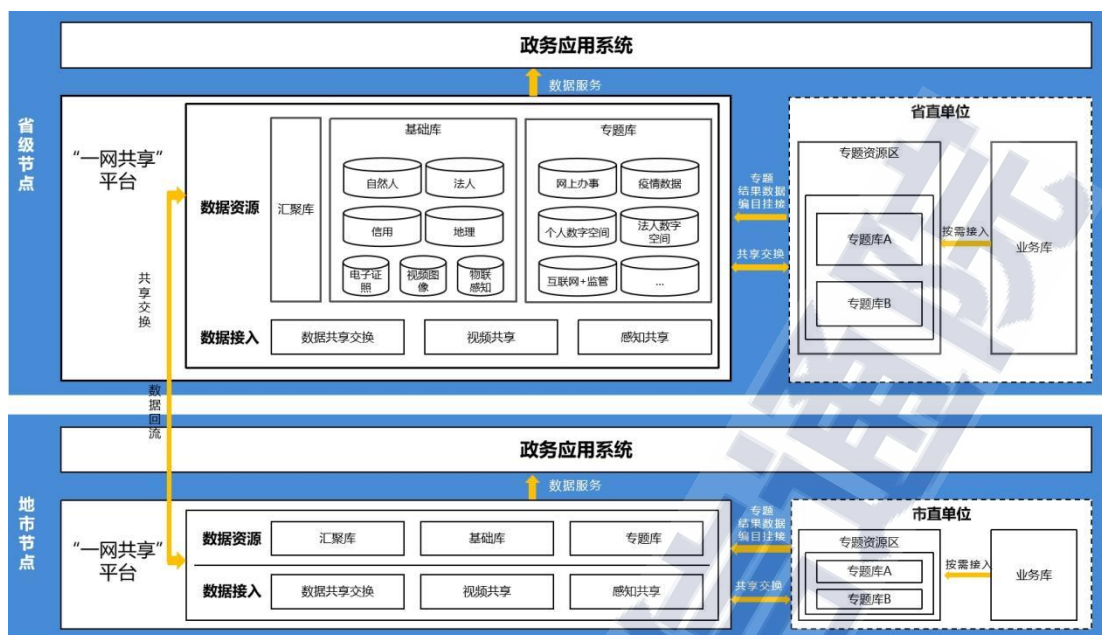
省级节点

政务应用系统

数据服务

“一网共享”平台

数据资源

汇聚库

基础库

自然人
法人
信用
地理
电子证照
视频图像
物联感知

专题库

网上办事
疫情数据
个人数字空间
法人数字空间
互联网+监管
...

数据接入

数据共享交换
视频共享
感知共享

专题结果数据编目挂接

共享交换

省直单位

专题资源区

专题库A
专题库B

按需接入

业务库

共享交换

数据回流

地市节点

政务应用系统

数据服务

“一网共享”平台

数据资源

汇聚库
基础库
专题库

数据接入

数据共享交换
视频共享
感知共享

专题结果数据编目挂接

共享交换

市直单位

专题资源区

专题库A
专题库B

按需接入

业务库